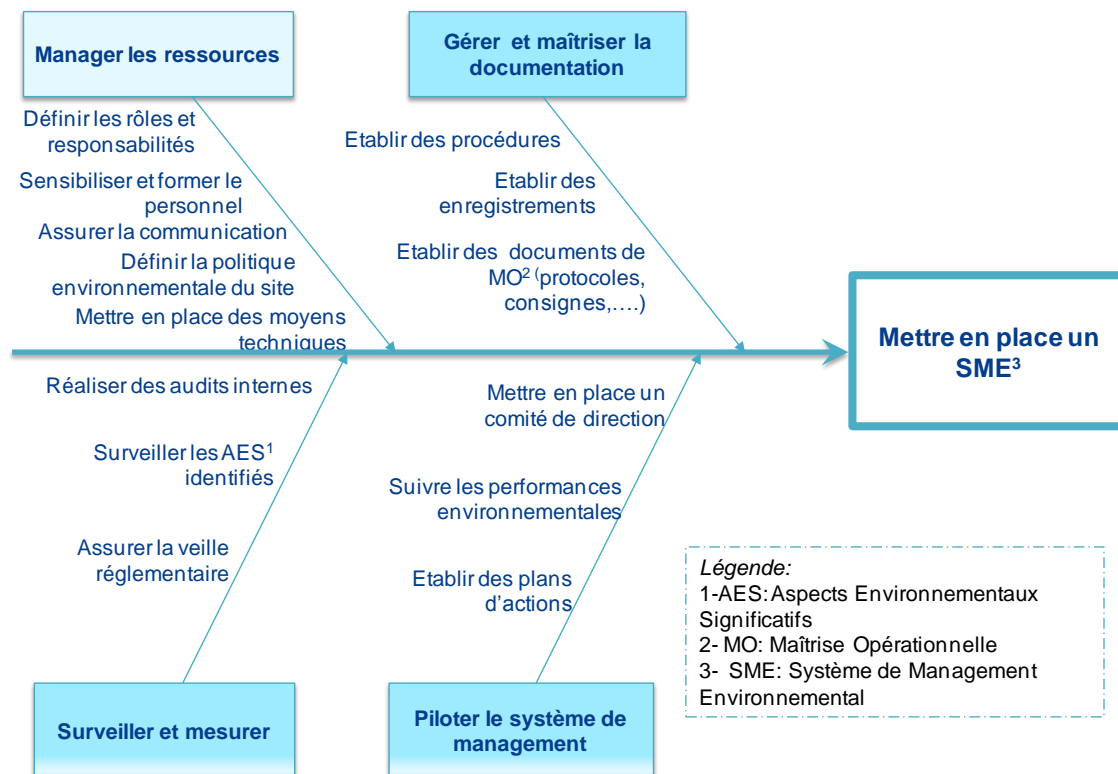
Manager les ressources

Définir les rôles et responsabilités

Sensibiliser et former le personnel

Assurer la communication

Définir la politique environnementale du site

Mettre en place des moyens techniques

Gérer et maîtriser la documentation

Etablir des procédures

Etablir des enregistrements

Etablir des documents de MO$^2$ (protocoles, consignes,….)

Mettre en place un SME$^3$

Réaliser des audits internes

Surveiller les AES$^1$ identifiés

Assurer la veille réglementaire

Surveiller et mesurer

Mettre en place un comité de direction

Suivre les performances environnementales

Etablir des plans d'actions

Piloter le système de management

Légende:
1-AES: Aspects Environnementaux Significatifs
2- MO: Maîtrise Opérationnelle
3- SME: Système de Management Environnemental